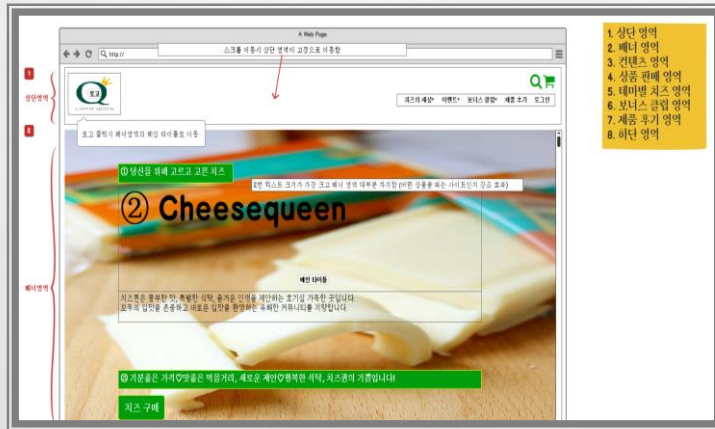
A Web Page

http://

스크롤 이동시 상단 영역이 고정으로 이동함

1

상단영역

2

배너영역

Q 치즈

CHEESE QUEEN

치즈의 세상 이벤트 보너스 클럽 제품 후기 로그인

로고 클릭시 배너영역의 화면 처음으로 이동

① 당신을 위해 고르고 고른 치즈

2번 텍스트 크기가 가장 크고 배너 영역 대부분 차지함 (어떤 상품을 파는 사이트인지 강조 효과)

② Cheesequeen

메인 타이틀

치즈퀸은 풍부한 맛, 특별한 식탁, 즐거운 인생을 제안하는 호기심 가득한 곳입니다. 모두의 입맛을 존중하고 취향을 탐험하는 유쾌한 커뮤니티를 지향합니다

③ 기분좋은 가격♡맛좋은 먹을거리, 새로운 제안♡행복한 식탁, 치즈퀸의 기쁨입니다!

치즈 구매

1. 상단 영역
2. 배너 영역
3. 컨텐츠 영역
4. 상품 판매 영역
5. 테마별 치즈 영역
6. 보너스 클럽 영역
7. 제품 후기 영역
8. 하단 영역